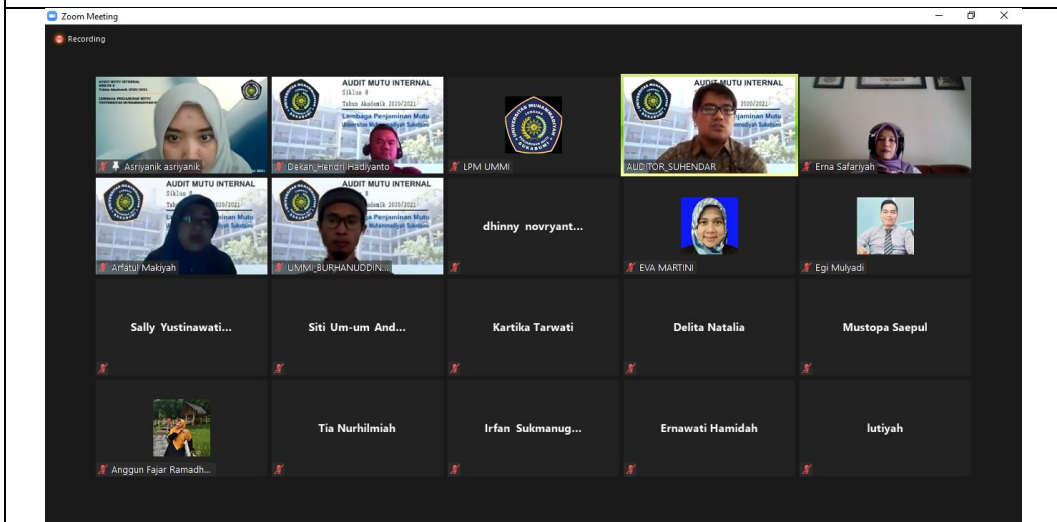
Zoom Meeting

Recording

AUDIT MUTU INTERNAL
SIKLUS 8
Tahun Akademik 2020/2021
LEMBAGA PENJAMINAN MUTU
UNIVERSITAS MUHAMMADIYAH SUKABUMI

Asriyanik asriyanik

AUDIT MUTU INTERNAL
Siklus 8
Tahun Akademik 2020/2021
Lembaga Penjaminan Mutu
Universitas Muhammadiyah Sukabumi

Dekan_Hendri Hadiyanto

LPM UMMI

AUDIT MUTU INTERNAL
2020/2021
Lembaga Penjaminan Mutu

AUDITOR_SUHENDAR

Erna Safariyah

AUDIT MUTU INTERNAL
Siklus 8
Tahun Akademik 2020/2021
Lembaga Penjaminan Mutu
Universitas Muhammadiyah Sukabumi

Arfatul Makiyah

AUDIT MUTU INTERNAL
Siklus 8
Tahun Akademik 2020/2021

UMMI_BURHANUDDIN...

dhinny novryant...

EVA MARTINI

Egi Mulyadi

Sally Yustinawati...

Siti Um-um And...

Kartika Tarwati

Delita Natalia

Mustopa Saepul

Anggun Fajar Ramadh...

Tia Nurhilmiah

Irfan Sukmanug...

Ernawati Hamidah

lutiyah